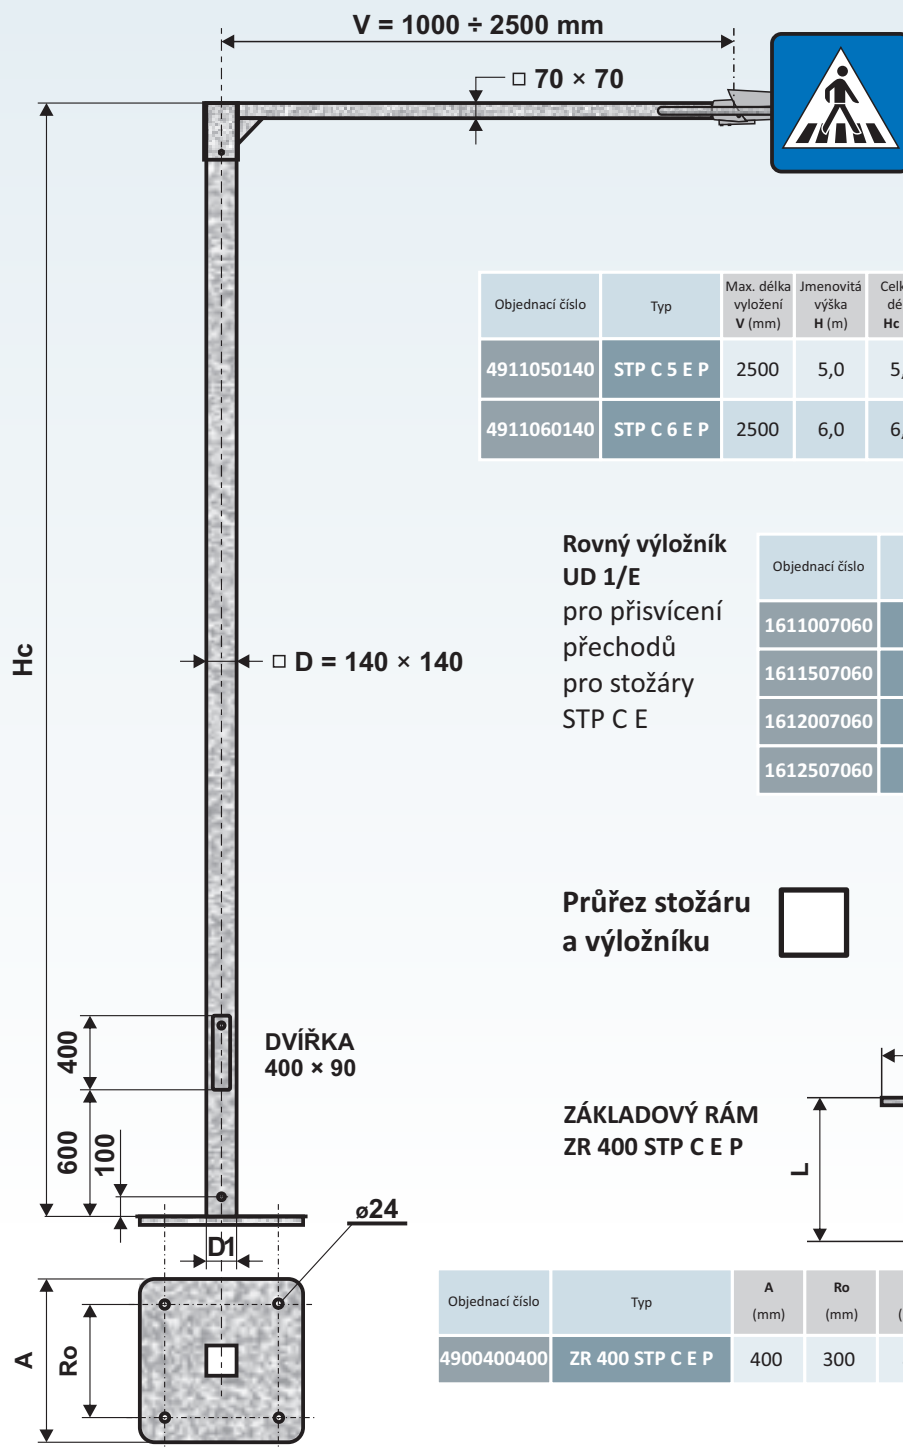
V = 1000 ÷ 2500 mm

□ 70 × 70

Hc

□ D = 140 × 140

| Objednací číslo | Typ | Max. délka vyložení V (mm) | Jmenovitá výška H (m) | Celk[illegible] dé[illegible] Hc |
|---|---|---|---|---|
| 4911050140 | STP C 5 E P | 2500 | 5,0 | 5,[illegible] |
| 4911060140 | STP C 6 E P | 2500 | 6,0 | 6,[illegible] |

Rovný výložník UD 1/E pro přisvícení přechodů pro stožáry STP C E

| Objednací číslo | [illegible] |
|---|---|
| 1611007060 | |
| 1611507060 | |
| 1612007060 | |
| 1612507060 | |

Průřez stožáru a výložníku

400

DVÍŘKA 400 × 90

600

100

ZÁKLADOVÝ RÁM ZR 400 STP C E P

L

ø24

D1

A

Ro

| Objednací číslo | Typ | A (mm) | Ro (mm) | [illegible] |
|---|---|---|---|---|
| 4900400400 | ZR 400 STP C E P | 400 | 300 | |